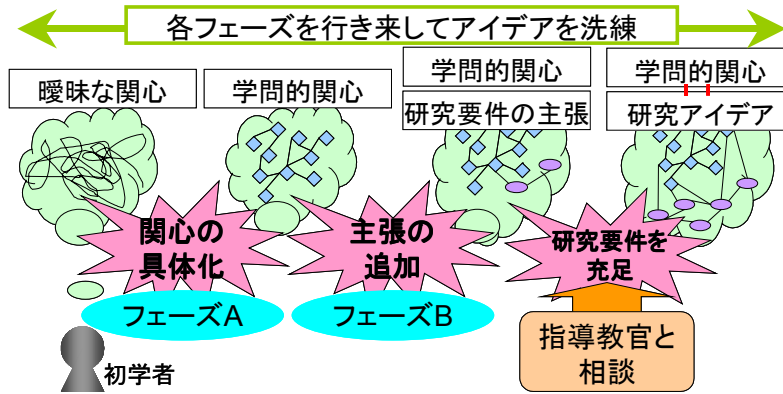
各フェーズを行き来してアイデアを洗練

曖昧な関心

学問的関心

学問的関心

研究要件の主張

学問的関心

研究アイデア

関心の具体化

主張の追加

研究要件を充足

フェーズA

フェーズB

指導教官と相談

初学者